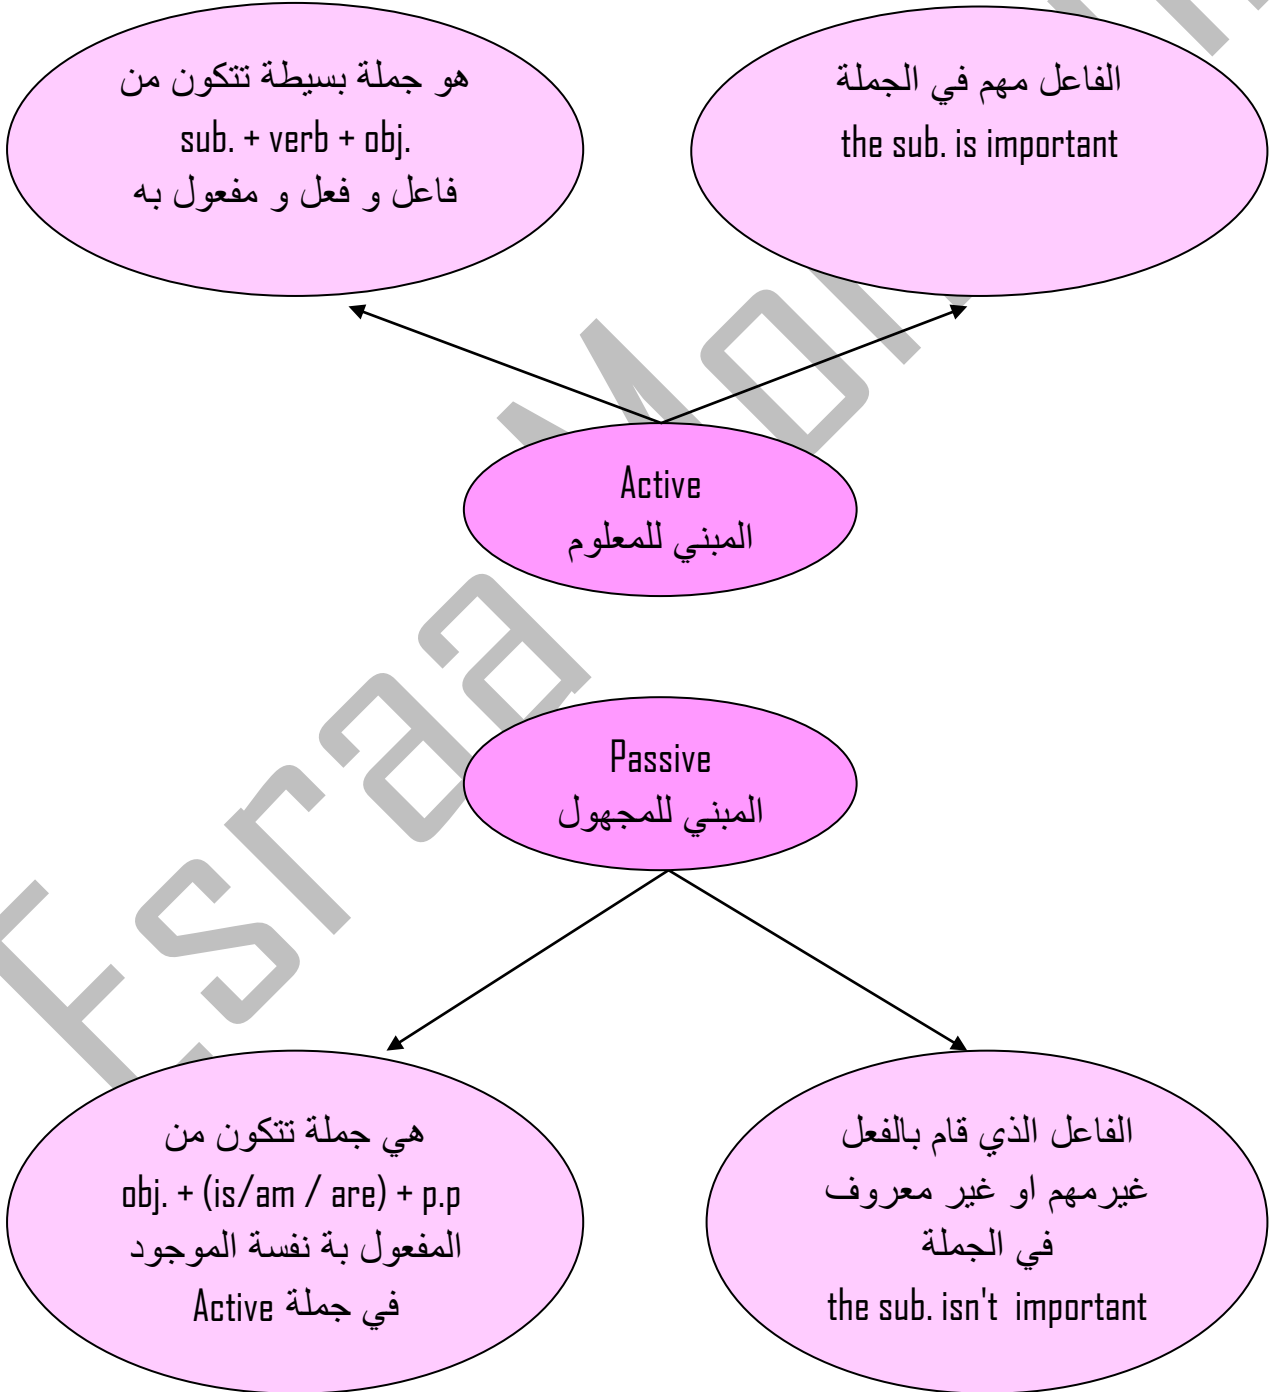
الفاعل مهم في الجملة
the sub. is important

هو جملة بسيطة تتكون من
sub. + verb + obj.
فاعل و فعل و مفعول به

Active
المبني للمعلوم

Passive
المبني للمجهول

الفاعل الذي قام بالفعل
غيرمهم او غير معروف
في الجملة
the sub. isn't important

هي جملة تتكون من
obj. + (is/am / are) + p.p
المفعول بة نفسة الموجود
في جملة Active

Esraa Mo